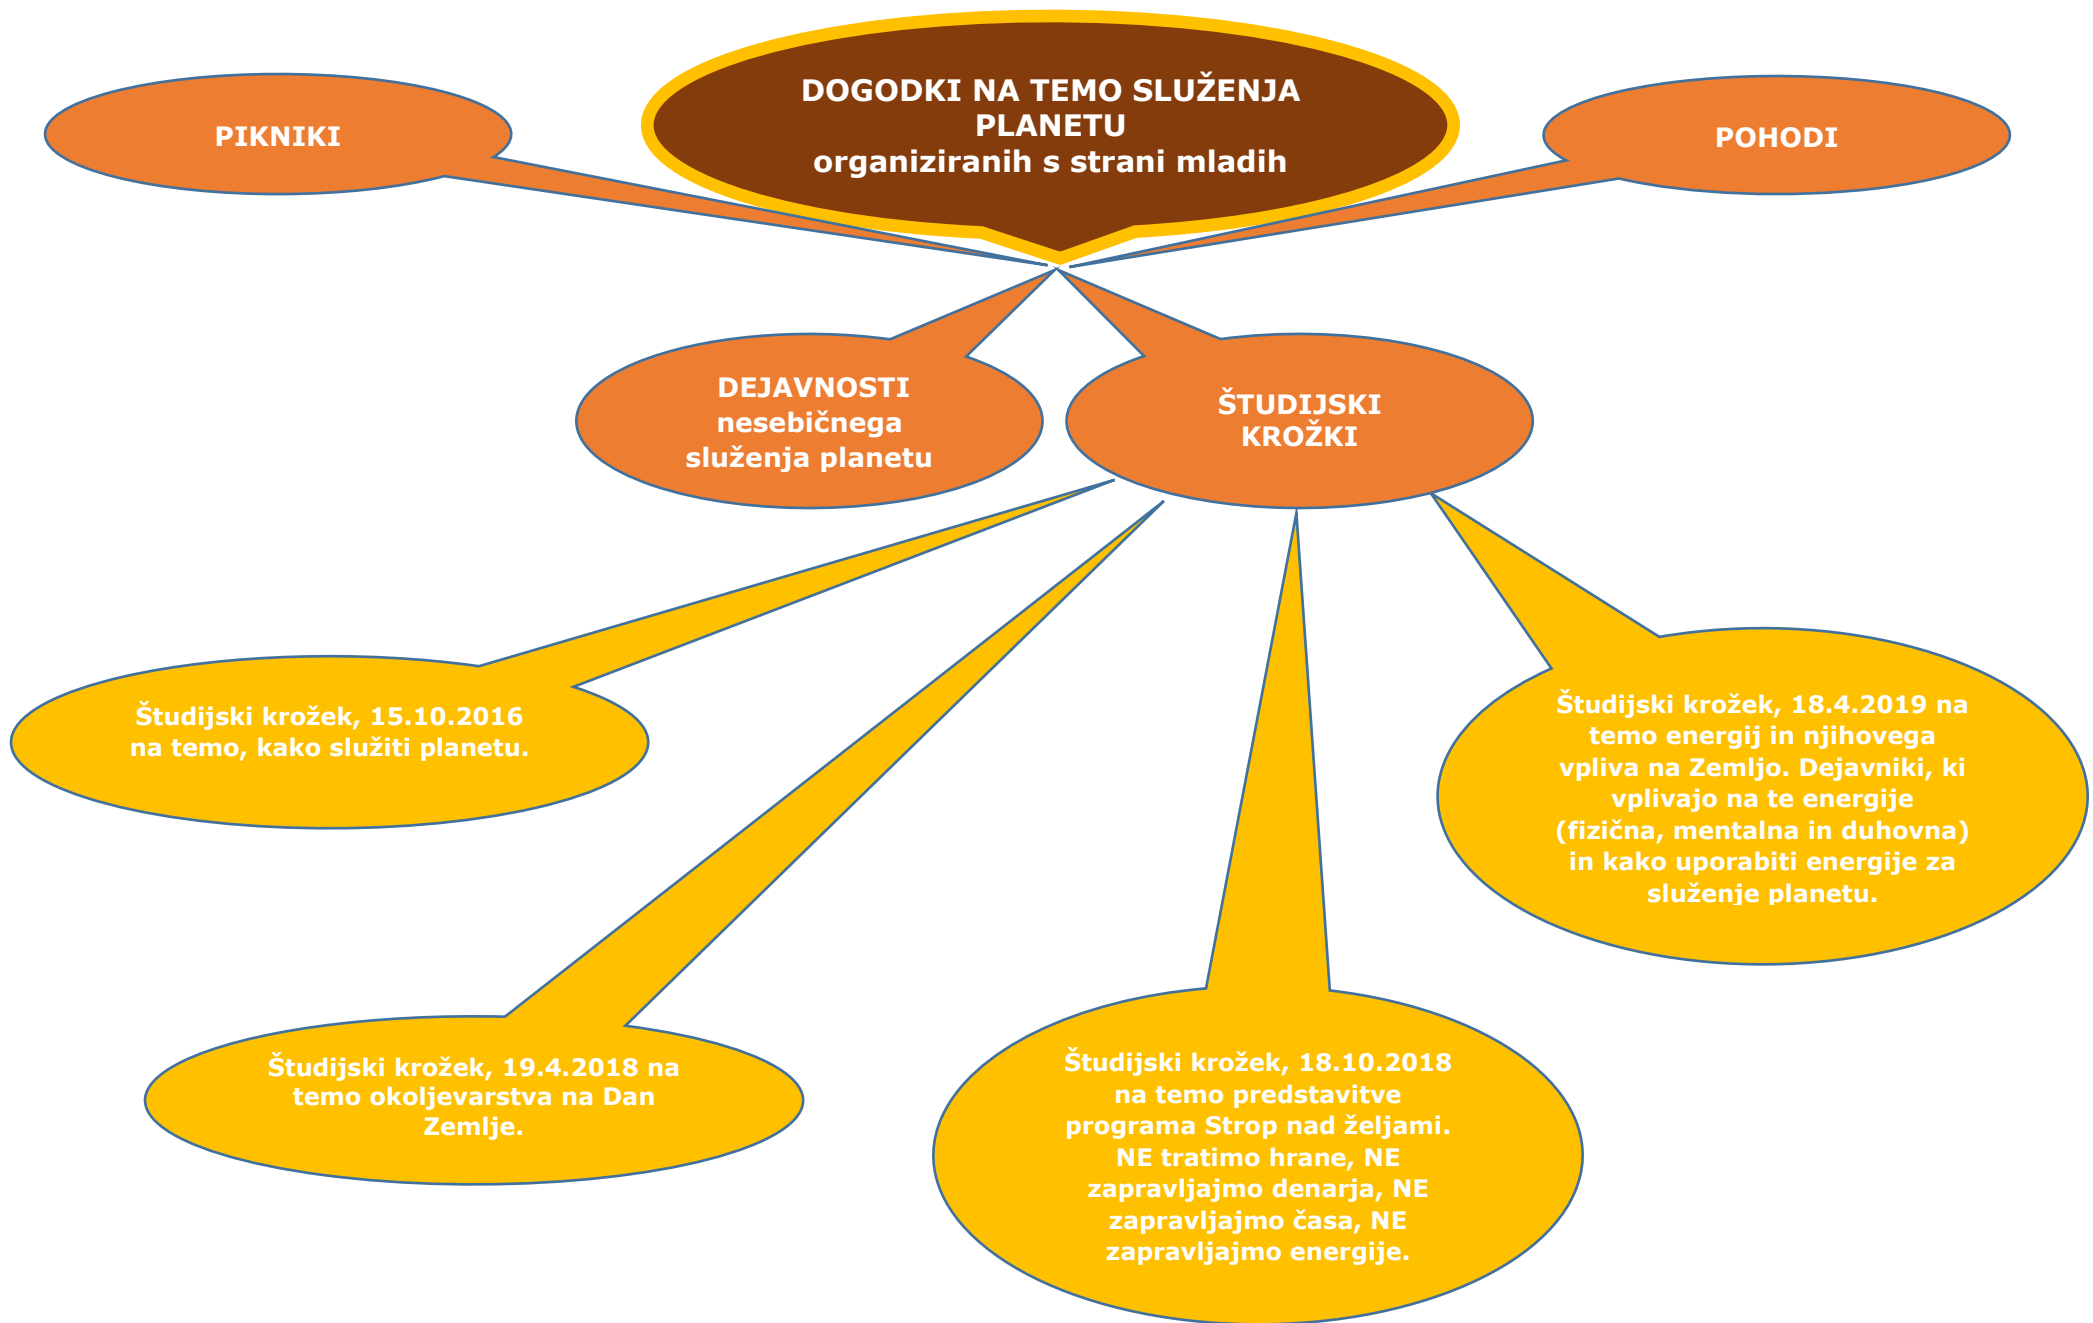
DOGODKI NA TEMO SLUŽENJA PLANETU
organiziranih s strani mladih

PIKNIKI

POHODI

DEJAVNOSTI
nesebičnega
služenja planetu

ŠTUDIJSKI
KROŽKI

Študijski krožek, 15.10.2016 na temo, kako služiti planetu.

Študijski krožek, 18.4.2019 na temo energij in njihovega vpliva na Zemljo. Dejavniki, ki vplivajo na te energije (fizična, mentalna in duhovna) in kako uporabiti energije za služenje planetu.

Študijski krožek, 19.4.2018 na temo okoljevarstva na Dan Zemlje.

Študijski krožek, 18.10.2018 na temo predstavitve programa Strop nad željami. NE tratimo hrane, NE zapravljajmo denarja, NE zapravljajmo časa, NE zapravljajmo energije.